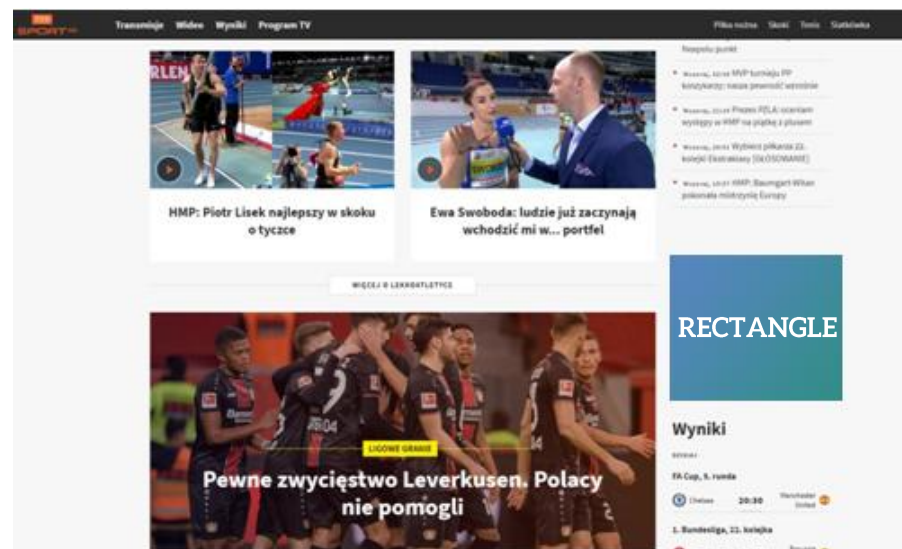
SPORT24

Transmisje Wideo Wyniki Program TV

Piłka nożna Skoki Tenis Siatkówka

Neapolu punkt

Wczoraj, 22:08 MVP turnieju PP koszykarzy: nasze przewidywania wszystkie

Wczoraj, 21:34 Prezes PZLA: oceniam występy w HMP na piątkę z plusem

Wczoraj, 20:51 Wybierz piłkarza 22. kolejki Ekstraklasy [GŁOSOWANIE]

Wczoraj, 18:07 HMP: Baumgart-Witan pokonała mistrzynię Europy

HMP: Piotr Lisek najlepszy w skoku o tyczce

Ewa Swoboda: ludzie już zaczynają wchodzić mi w... portfel

WIĘCEJ O LEKKOATLETYCE

RECTANGLE

Wyniki

DZISIAJ

FA Cup, 5. runda

Chelsea 20:30 Manchester United

1. Bundesliga, 22. kolejka

LIGOWE GRANIE

Pewne zwycięstwo Leverkusen. Polacy nie pomogli